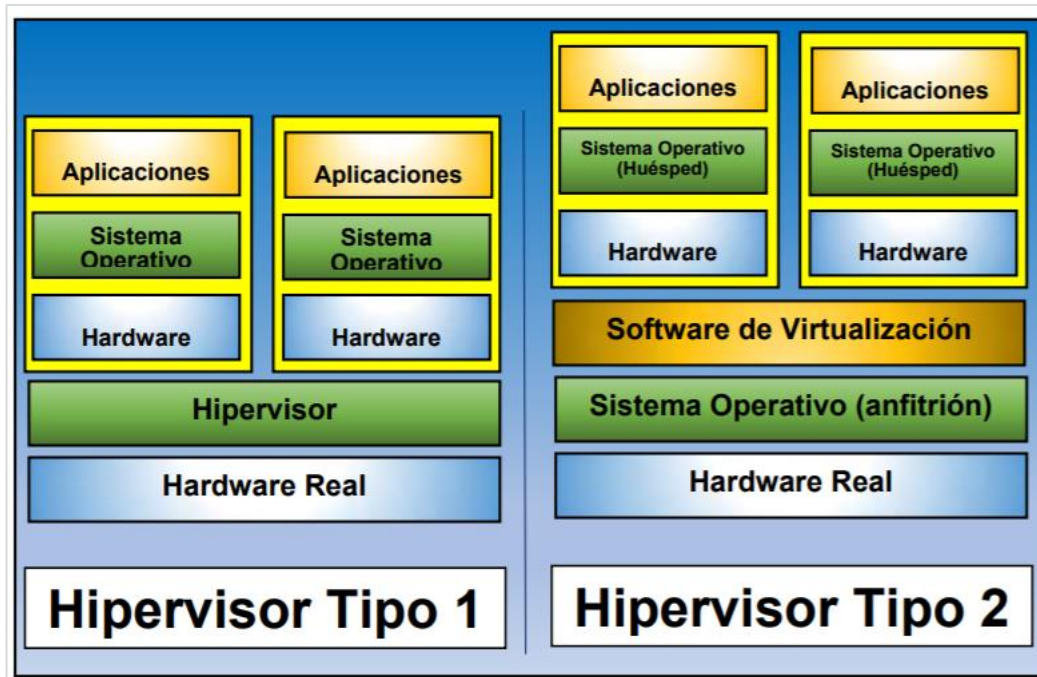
Aplicaciones

Sistema Operativo

Hardware

Aplicaciones

Sistema Operativo

Hardware

Hipervisor

Hardware Real

Hipervisor Tipo 1

Aplicaciones

Sistema Operativo (Huésped)

Hardware

Aplicaciones

Sistema Operativo (Huésped)

Hardware

Software de Virtualización

Sistema Operativo (anfitrión)

Hardware Real

Hipervisor Tipo 2